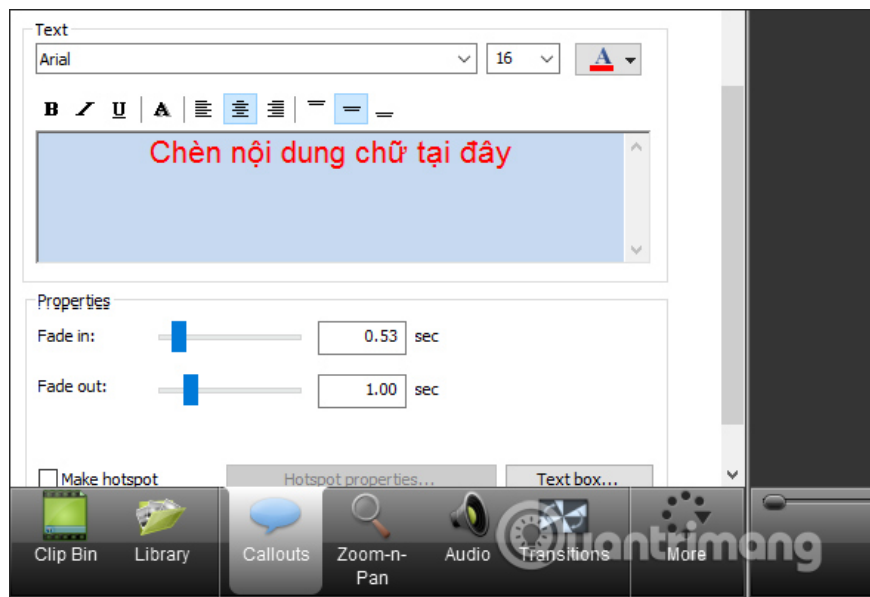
Text

Arial

16

A

B I U A

Chèn nội dung chữ tại đây

Properties

Fade in:

0.53

sec

Fade out:

1.00

sec

Make hotspot

Hotspot properties...

Text box...

Clip Bin

Library

Callouts

Zoom-n-Pan

Audio

Transitions

More

Quantrimang